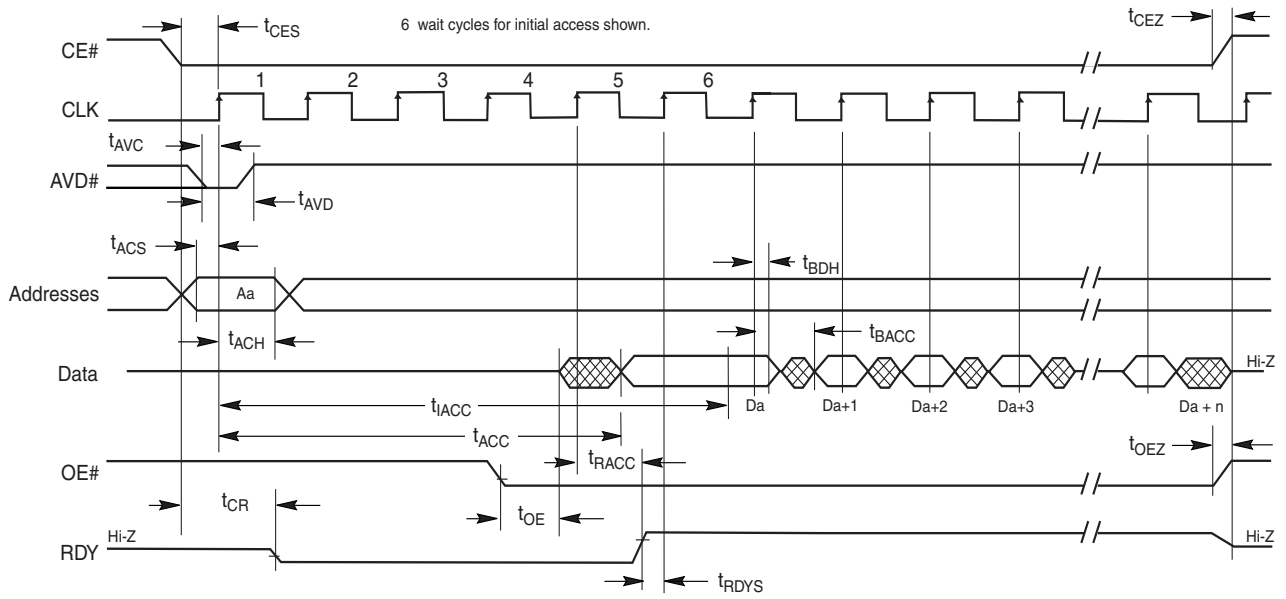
$t_{CES}$

6 wait cycles for initial access shown.

$t_{CEZ}$

CE#

1 2 3 4 5 6

CLK

$t_{AVC}$

AVD#

$t_{AVD}$

$t_{ACS}$

$t_{BDH}$

Addresses

Aa

$t_{BACC}$

$t_{ACH}$

Data

Hi-Z

$t_{IACC}$

Da

Da+1

Da+2

Da+3

Da + n

$t_{ACC}$

$t_{OEZ}$

OE#

$t_{RACC}$

$t_{CR}$

$t_{OE}$

Hi-Z

RDY

Hi-Z

$t_{RDYS}$